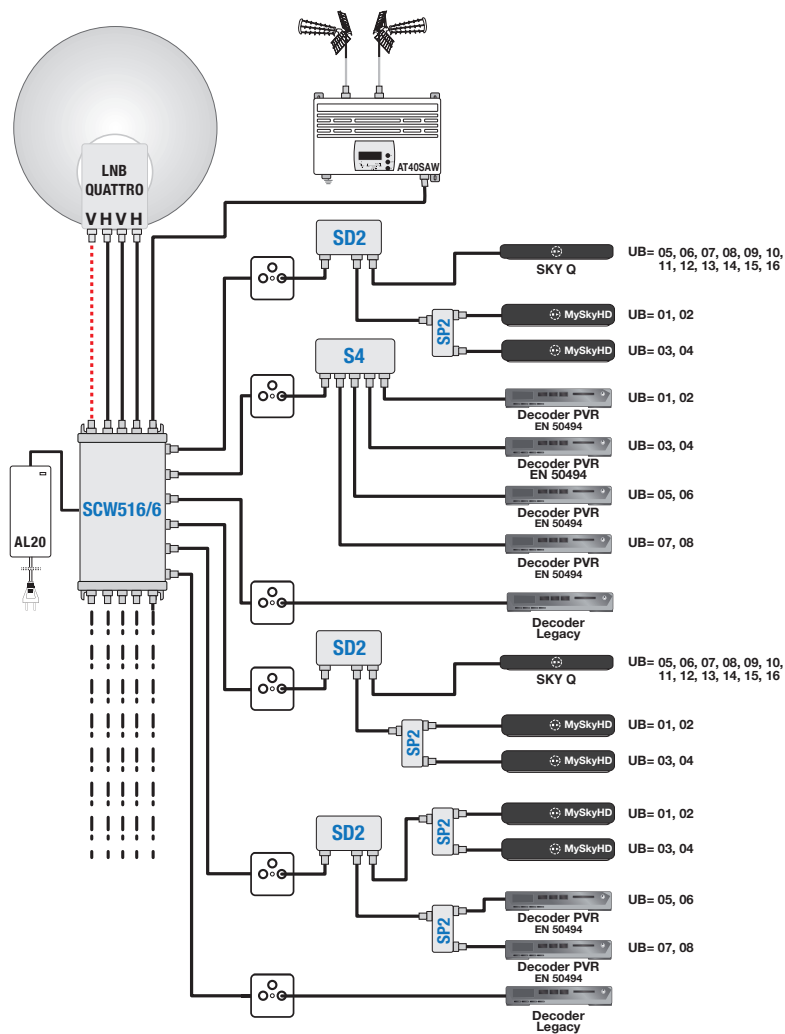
LNB QUATTRO

V H V H

AT40SAW

SD2

SKY Q

UB= 05, 06, 07, 08, 09, 10, 11, 12, 13, 14, 15, 16

SP2

MySkyHD

UB= 01, 02

MySkyHD

UB= 03, 04

S4

Decoder PVR EN 50494

UB= 01, 02

Decoder PVR EN 50494

UB= 03, 04

Decoder PVR EN 50494

UB= 05, 06

Decoder PVR EN 50494

UB= 07, 08

AL20

SCW516/6

Decoder Legacy

SD2

SKY Q

UB= 05, 06, 07, 08, 09, 10, 11, 12, 13, 14, 15, 16

SP2

MySkyHD

UB= 01, 02

MySkyHD

UB= 03, 04

SD2

SP2

MySkyHD

UB= 01, 02

MySkyHD

UB= 03, 04

SP2

Decoder PVR EN 50494

UB= 05, 06

Decoder PVR EN 50494

UB= 07, 08

Decoder Legacy